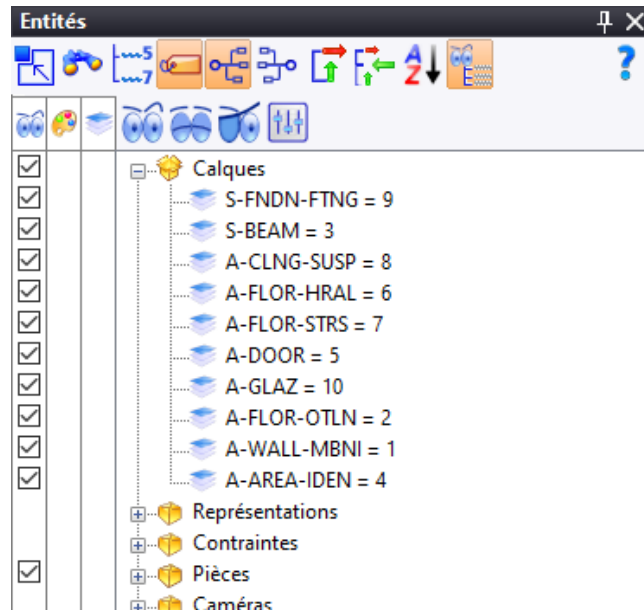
Entités

?

Calques
S-FNDN-FTNG = 9
S-BEAM = 3
A-CLNG-SUSP = 8
A-FLOR-HRAL = 6
A-FLOR-STRS = 7
A-DOOR = 5
A-GLAZ = 10
A-FLOR-OTLN = 2
A-WALL-MBNI = 1
A-AREA-IDEN = 4
Représentations
Contraintes
Pièces
Caméras